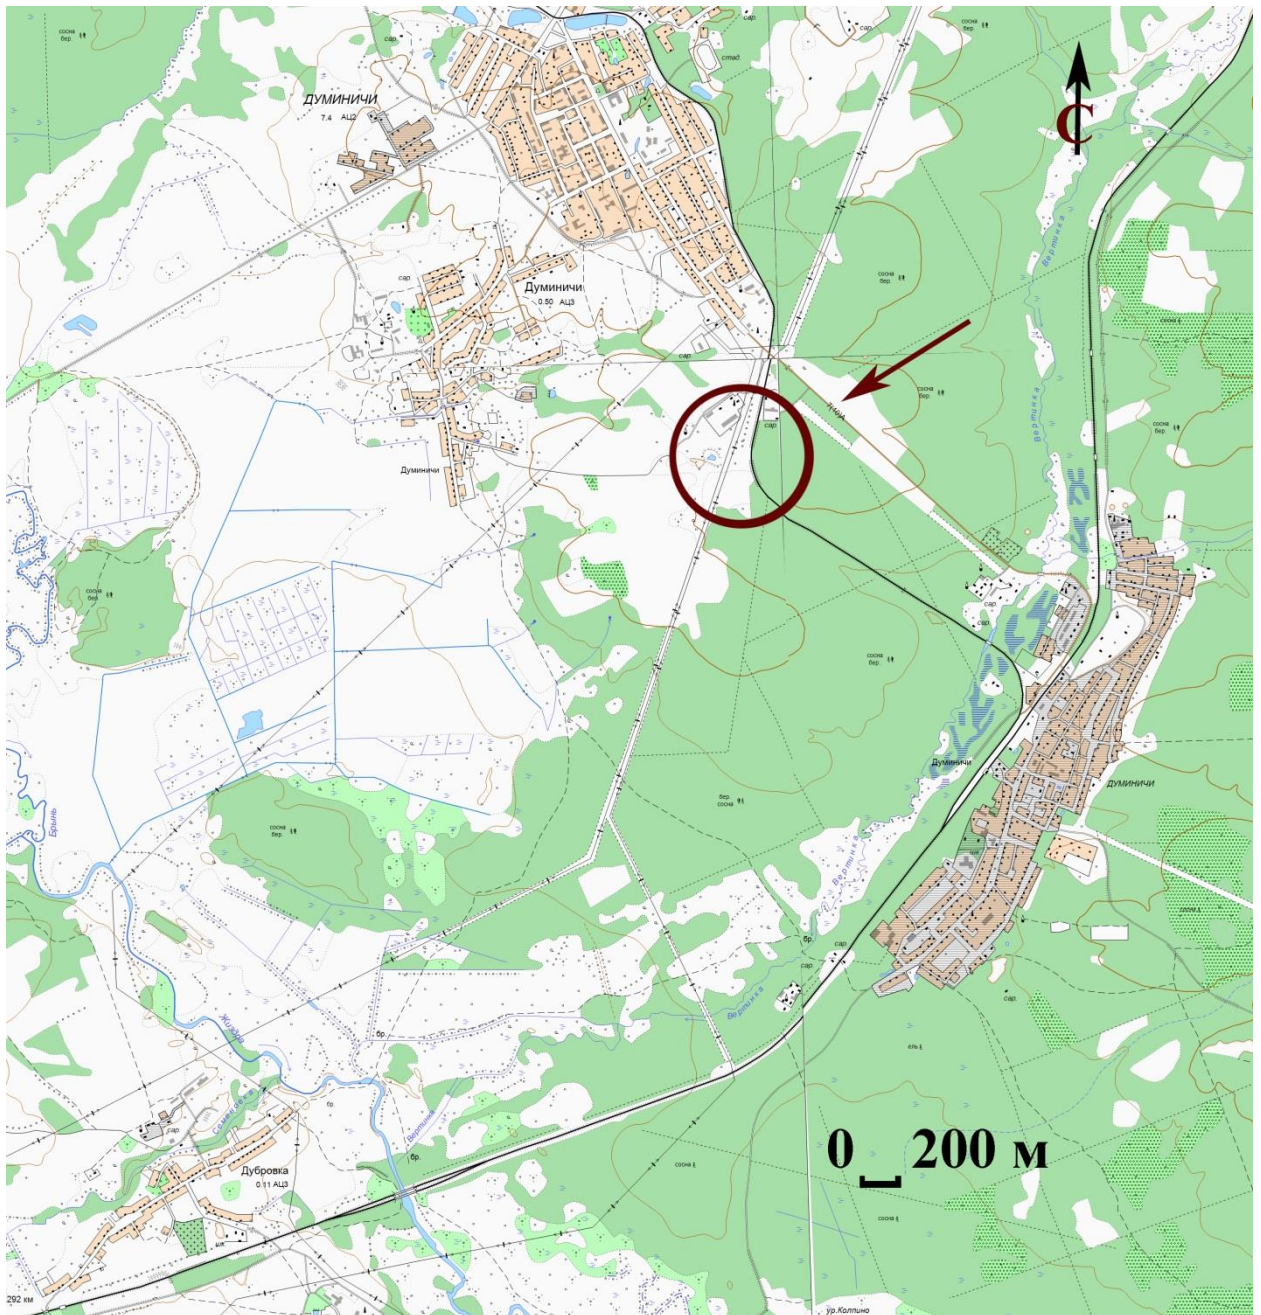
С

ДУМИНИЧИ
7.4 АЦ2

сосна бер.

сар

стад

сар

сосна бер.

Думиничи
0.50 АЦ3

сар

сар

сосна бер.

Вертинка

Думиничи

сар

сосна бер.

сар

сосна бер.

сар

сосна бер.

Думиничи

ДУМИНИЧИ

бер сосна

сосна бер.

Брынь

Вертинка

бр.

сар

сар

Вертинка

сар.

ель

бр.

Жиздра

сар

Дубровка
0.11 АЦ3

Вертинка

бр.

бр.

0 200 м

сосна

сосна

292 км

ур.Колпино